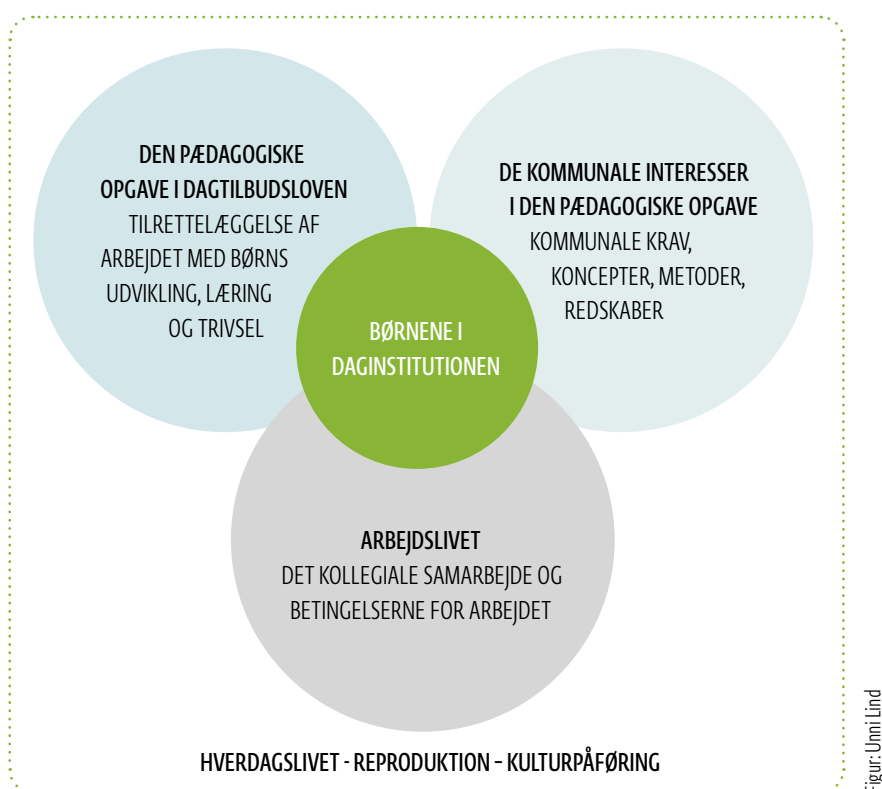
DEN PÆDAGOGISKE OPGAVE I DAGTILBUDSLOVEN
TILRETTELÆGGELSE AF ARBEJDET MED BØRNS UDVIKLING, LÆRING OG TRIVSEL

DE KOMMUNALE INTERESSER I DEN PÆDAGOGISKE OPGAVE
KOMMUNALE KRAV, KONCEPTER, METODER, REDSKABER

BØRNENE I DAGINSTITUTIONEN

ARBEJDSLIVET
DET KOLLEGIALE SAMARBEJDE OG BETINGELSERNE FOR ARBEJDET

HVERDAGSLIVET - REPRODUKTION – KULTURPÅFØRING

Figur: Unni Lind